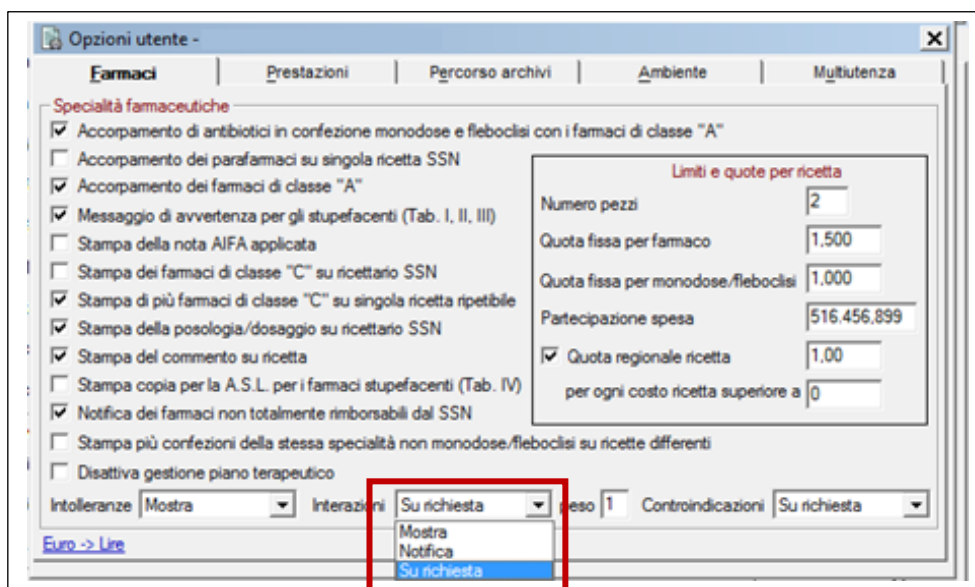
Opzioni utente -

Farmaci | Prestazioni | Percorso archivi | Ambiente | Multiutenza

Specialità farmaceutiche

☑ Accorpamento di antibiotici in confezione monodose e fleboclisi con i farmaci di classe "A"
☐ Accorpamento dei parafarmaci su singola ricetta SSN
☑ Accorpamento dei farmaci di classe "A"
☑ Messaggio di avvertenza per gli stupefacenti (Tab. I, II, III)
☐ Stampa della nota AIFA applicata
☐ Stampa dei farmaci di classe "C" su ricettario SSN
☑ Stampa di più farmaci di classe "C" su singola ricetta ripetibile
☑ Stampa della posologia/dosaggio su ricettario SSN
☑ Stampa del commento su ricetta
☐ Stampa copia per la A.S.L. per i farmaci stupefacenti (Tab. IV)
☑ Notifica dei farmaci non totalmente rimborsabili dal SSN

Limiti e quote per ricetta

| | |
|---|---|
| Numero pezzi | 2 |
| Quota fissa per farmaco | 1,500 |
| Quota fissa per monodose/fleboclisi | 1,000 |
| Partecipazione spesa | 516.456,899 |
| ☑ Quota regionale ricetta | 1,00 |
| per ogni costo ricetta superiore a | 0 |

☐ Stampa più confezioni della stessa specialità non monodose/fleboclisi su ricette differenti
☐ Disattiva gestione piano terapeutico

Intolleranze Mostra Interazioni Su richiesta peso 1 Controindicazioni Su richiesta

Mostra
Notifica
Su richiesta

Euro -> Lire